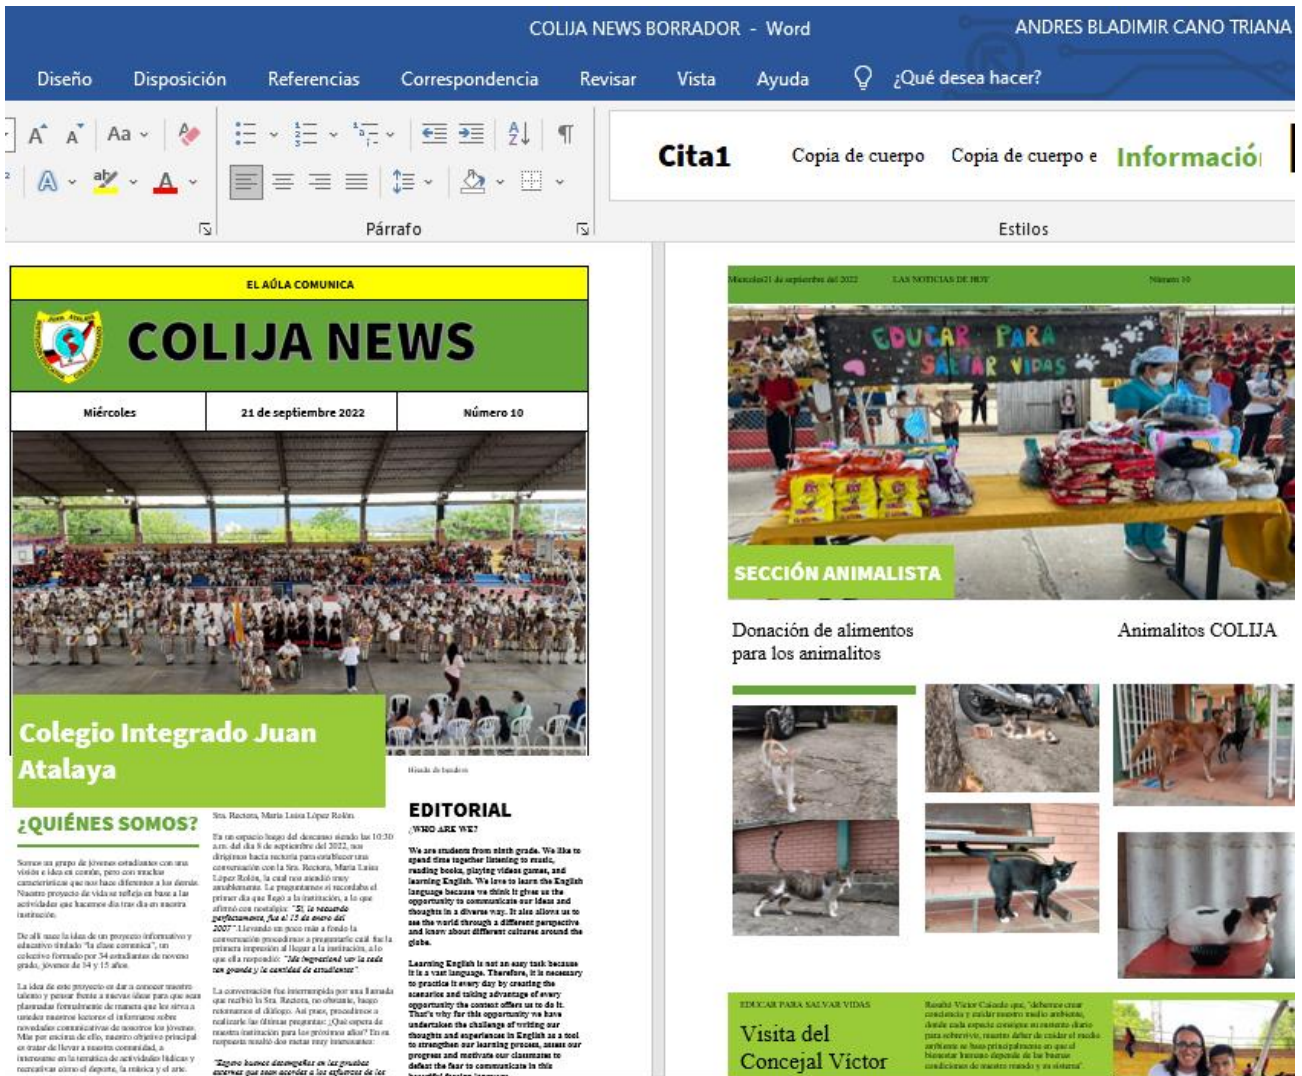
COLIJA NEWS BORRADOR - Word ANDRES BLADIMIR CANO TRIANA

Diseño Disposición Referencias Correspondencia Revisar Vista Ayuda ¿Qué desea hacer?

Aa

Párrafo

Cita1 Copia de cuerpo Copia de cuerpo e Informació

Estilos

EL AÚLA COMUNICA

COLIJA NEWS

| Miércoles | 21 de septiembre 2022 | Número 10 |
|---|---|---|

Colegio Integrado Juan Atalaya

¿QUIÉNES SOMOS?

Somos un grupo de jóvenes estudiantes con una visión e idea en común, pero con muchas características que nos hace diferentes a los demás. Nuestro proyecto de vida se refleja en base a las actividades que hacemos día tras día en nuestra institución.

De allí nace la idea de un proyecto informativo y educativo titulado "la clase comunica", un colectivo formado por 34 estudiantes de noveno grado, jóvenes de 14 y 15 años.

La idea de este proyecto es dar a conocer nuestro talento y pensar frente a nuevas ideas para que sean planeadas formalmente de manera que les sirva a ustedes nuestros lectores el informarse sobre novedades comunicativas de nosotros los jóvenes. Más por encima de ello, nuestro objetivo principal es tratar de llevar a nuestra comunidad, a interesarse en la temática de actividades lúdicas y recreativas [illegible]

Sra. Rectora, María Luisa López Rolón.

En un espacio luego del descanso siendo las 10:30 a.m. del día 8 de septiembre del 2022, nos dirigimos hacia rectoría para establecer una conversación con la Sra. Rectora, María Luisa López Rolón, la cual nos atendió muy amablemente. Le preguntamos si recordaba el primer día que llegó a la institución, a lo que afirmó con nostalgia: "Sí, lo recuerdo perfectamente, fue el 15 de enero del 2007". Llevando un poco más a fondo la conversación procedimos a preguntarle cuál fue la primera impresión al llegar a la institución, a lo que ella respondió: "Me impactó ver la sede tan grande y la cantidad de estudiantes".

La conversación fue interrumpida por una llamada que recibió la Sra. Rectora, no obstante, luego retomamos el diálogo. Así pues, procedimos a realizarle las últimas preguntas: ¿Qué espera de nuestra institución para los próximos años? En su respuesta resaltó dos metas muy interesantes:

"Espero buenos desempeños en las pruebas externas que sean acordes a los esfuerzos de los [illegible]

Hisode de bandera

EDITORIAL

¿WHO ARE WE?

We are students from ninth grade. We like to spend time together listening to music, reading books, playing videos games, and learning English. We love to learn the English language because we think it gives us the opportunity to communicate our ideas and thoughts in a diverse way. It also allows us to see the world through a different perspective and know about different cultures around the globe.

Learning English is not an easy task because it is a vast language. Therefore, it is necessary to practice it every day by creating the scenarios and taking advantage of every opportunity the context offers us to do it. That's why for this opportunity we have undertaken the challenge of writing our thoughts and experiences in English as a tool to strengthen our learning process, assess our progress and motivate our classmates to defeat the fear to communicate in this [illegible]

Miércoles 21 de septiembre del 2022 LAS NOTICIAS DE HOY Número 10

EDUCAR PARA SALVAR VIDAS

SECCIÓN ANIMALISTA

Donación de alimentos para los animalitos

Animalitos COLIJA

EDUCAR PARA SALVAR VIDAS

Visita del Concejal Víctor

Resaltó Víctor Caicedo que, "debemos crear conciencia y cuidar nuestro medio ambiente, donde cada especie consigue su sustento diario para sobrevivir, nuestro deber de cuidar el medio ambiente se basa principalmente en que el bienestar humano depende de las buenas condiciones de nuestro mundo y su sistema".